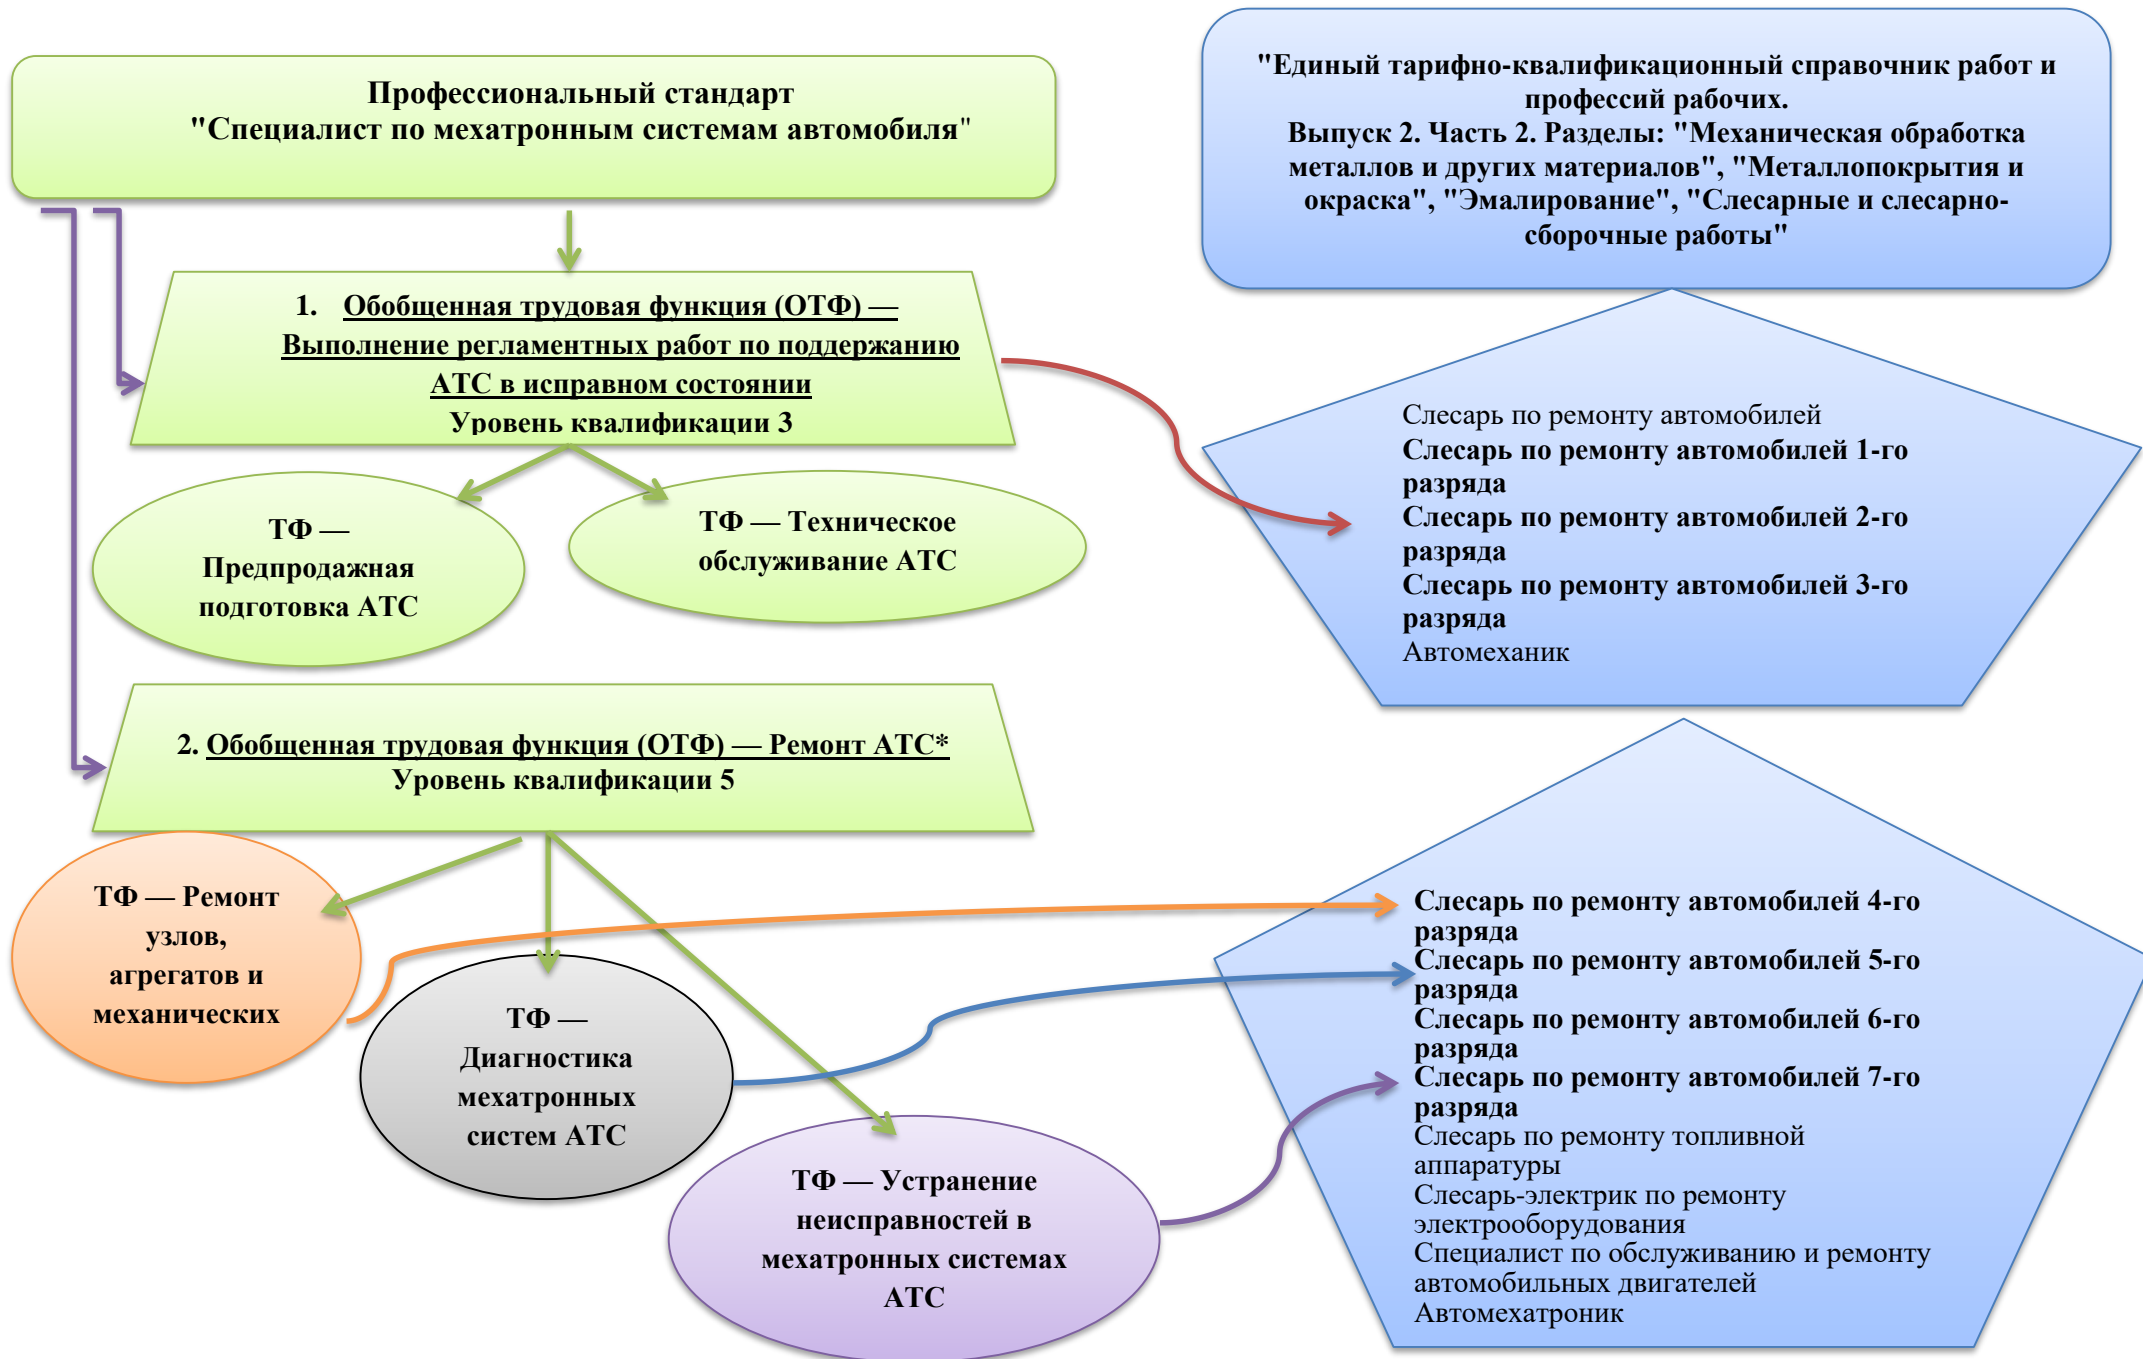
Профессиональный стандарт
"Специалист по мехатронным системам автомобиля"

"Единый тарифно-квалификационный справочник работ и профессий рабочих.
Выпуск 2. Часть 2. Разделы: "Механическая обработка металлов и других материалов", "Металлопокрытия и окраска", "Эмалирование", "Слесарные и слесарно-сборочные работы"

1. Обобщенная трудовая функция (ОТФ) — Выполнение регламентных работ по поддержанию АТС в исправном состоянии
Уровень квалификации 3

Слесарь по ремонту автомобилей
Слесарь по ремонту автомобилей 1-го разряда
Слесарь по ремонту автомобилей 2-го разряда
Слесарь по ремонту автомобилей 3-го разряда
Автомеханик

ТФ — Предпродажная подготовка АТС

ТФ — Техническое обслуживание АТС

2. Обобщенная трудовая функция (ОТФ) — Ремонт АТС*
Уровень квалификации 5

ТФ — Ремонт узлов, агрегатов и механических

ТФ — Диагностика мехатронных систем АТС

ТФ — Устранение неисправностей в мехатронных системах АТС

Слесарь по ремонту автомобилей 4-го разряда
Слесарь по ремонту автомобилей 5-го разряда
Слесарь по ремонту автомобилей 6-го разряда
Слесарь по ремонту автомобилей 7-го разряда
Слесарь по ремонту топливной аппаратуры
Слесарь-электрик по ремонту электрооборудования
Специалист по обслуживанию и ремонту автомобильных двигателей
Автомехатроник